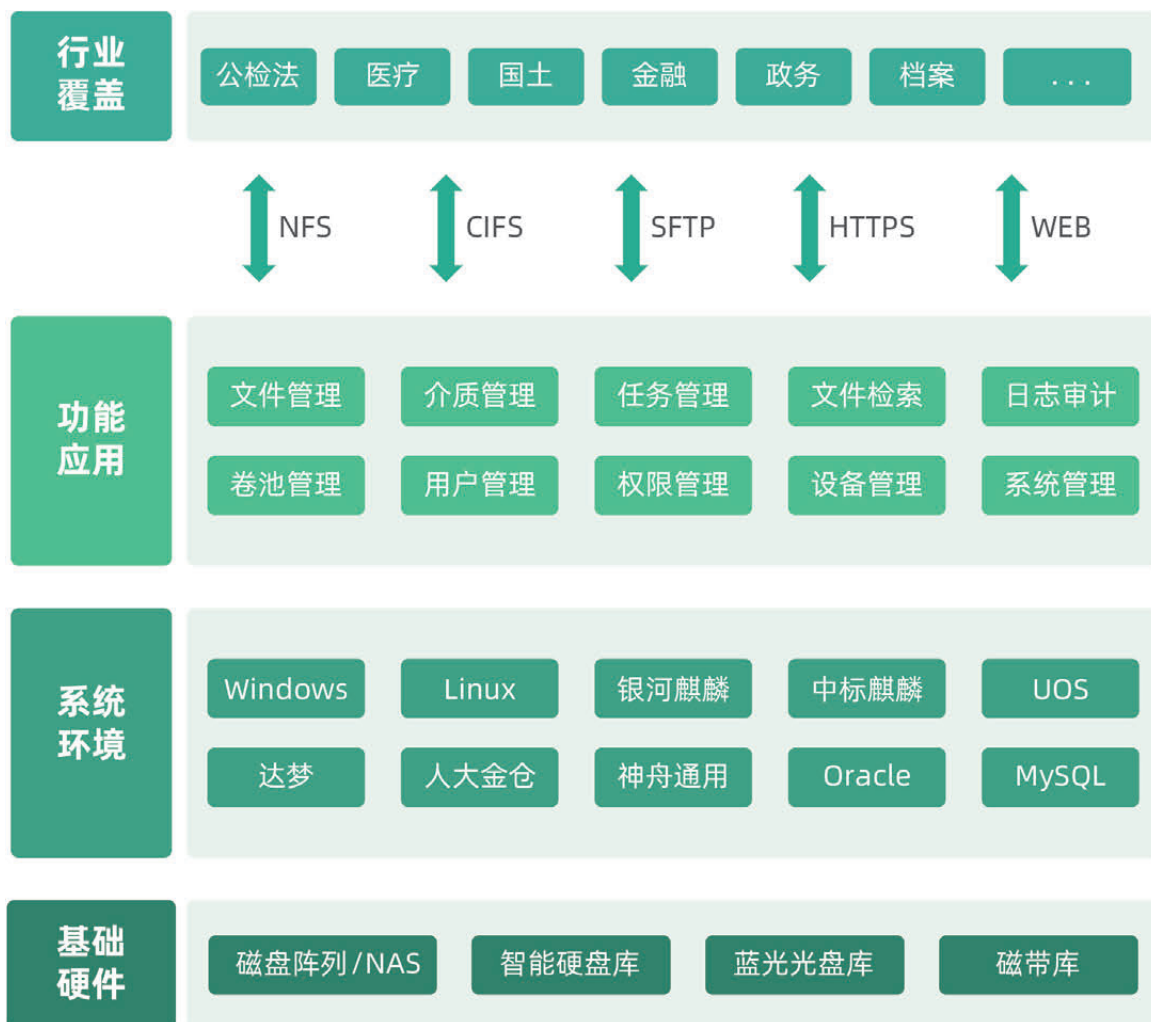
行业覆盖

公检法 医疗 国土 金融 政务 档案 ...

NFS CIFS SFTP HTTPS WEB

功能应用

文件管理 介质管理 任务管理 文件检索 日志审计
卷池管理 用户管理 权限管理 设备管理 系统管理

系统环境

Windows Linux 银河麒麟 中标麒麟 UOS
达梦 人大金仓 神舟通用 Oracle MySQL

基础硬件

磁盘阵列/NAS 智能硬盘库 蓝光光盘库 磁带库